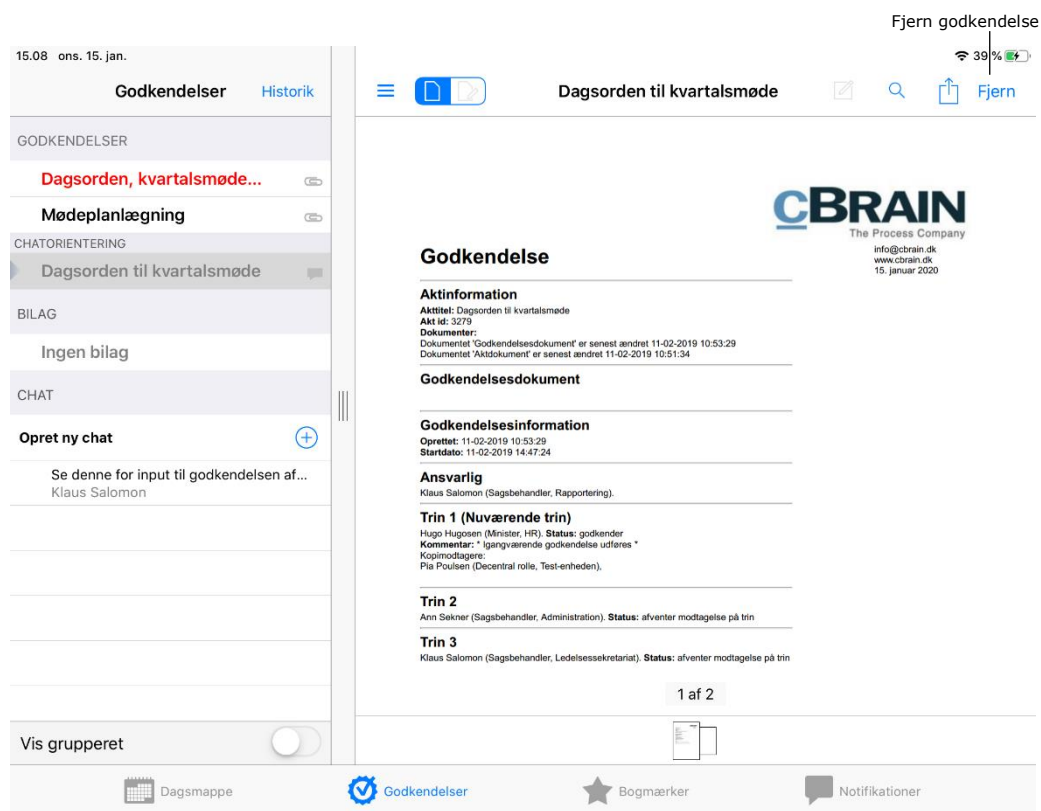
Fjern godkendelse

15.08 ons. 15. jan.

39 %

Godkendelser Historik

GODKENDELSER

Dagsorden, kvartalsmøde...

Mødeplanlægning

CHATORIENTERING

Dagsorden til kvartalsmøde

BILAG

Ingen bilag

CHAT

Opret ny chat

Se denne for input til godkendelsen af...
Klaus Salomon

Vis grupperet

Dagsorden til kvartalsmøde

Fjern

CBRAIN
The Process Company
info@cbrain.dk
www.cbrain.dk
15. januar 2020

Godkendelse

Aktinformation
Akttitel: Dagsorden til kvartalsmøde
Akt id: 3279
Dokumenter:
Dokumentet 'Godkendelsesdokument' er senest ændret 11-02-2019 10:53:29
Dokumentet 'Aktdokument' er senest ændret 11-02-2019 10:51:34

Godkendelsesdokument

Godkendelsesinformation
Oprettet: 11-02-2019 10:53:29
Startdato: 11-02-2019 14:47:24

Ansvarlig
Klaus Salomon (Sagsbehandler, Rapportering).

Trin 1 (Nuværende trin)
Hugo Hugosen (Minister, HR). Status: godkender
Kommentar: * Igangværende godkendelse udføres *
Kopimodtagere:
Pia Poulsen (Decentral rolle, Test-enheden).

Trin 2
Ann Sekner (Sagsbehandler, Administration). Status: afventer modtagelse på trin

Trin 3
Klaus Salomon (Sagsbehandler, Ledelsessekretariat). Status: afventer modtagelse på trin

1 af 2

Dagsmappe Godkendelser Bogmærker Notifikationer